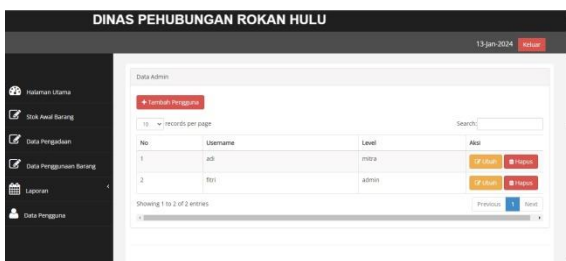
DINAS PEHUBUNGAN ROKAN HULU

13-Jan-2024 Keluar

Halaman Utama
Stok Awal Barang
Data Pengadaan
Data Penggunaan Barang
Laporan
Data Pengguna

Data Admin

+ Tambah Pengguna

10 records per page

Search:

| No | Username | Level | Aksi |
|---|---|---|---|
| 1 | adi | mitra | Ubah Hapus |
| 2 | fitri | admin | Ubah Hapus |

Showing 1 to 2 of 2 entries

Previous 1 Next